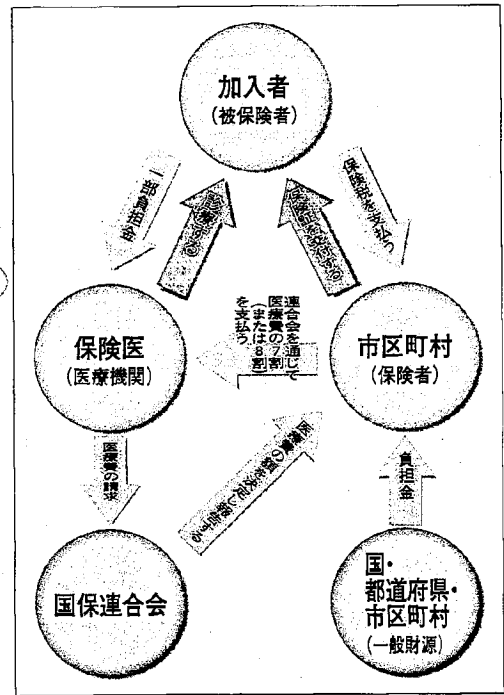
加入者
(被保険者)

一部負担金

診療する

保険証を交付する

保険税を支払う

保険医
(医療機関)

連合会を通じて医療費の7割(または8割)を支払う

市区町村
(保険者)

医療費の請求

医療費の請求を審査し請求する

負担金

国保連合会

国・
都道府県・
市区町村
(一般財源)